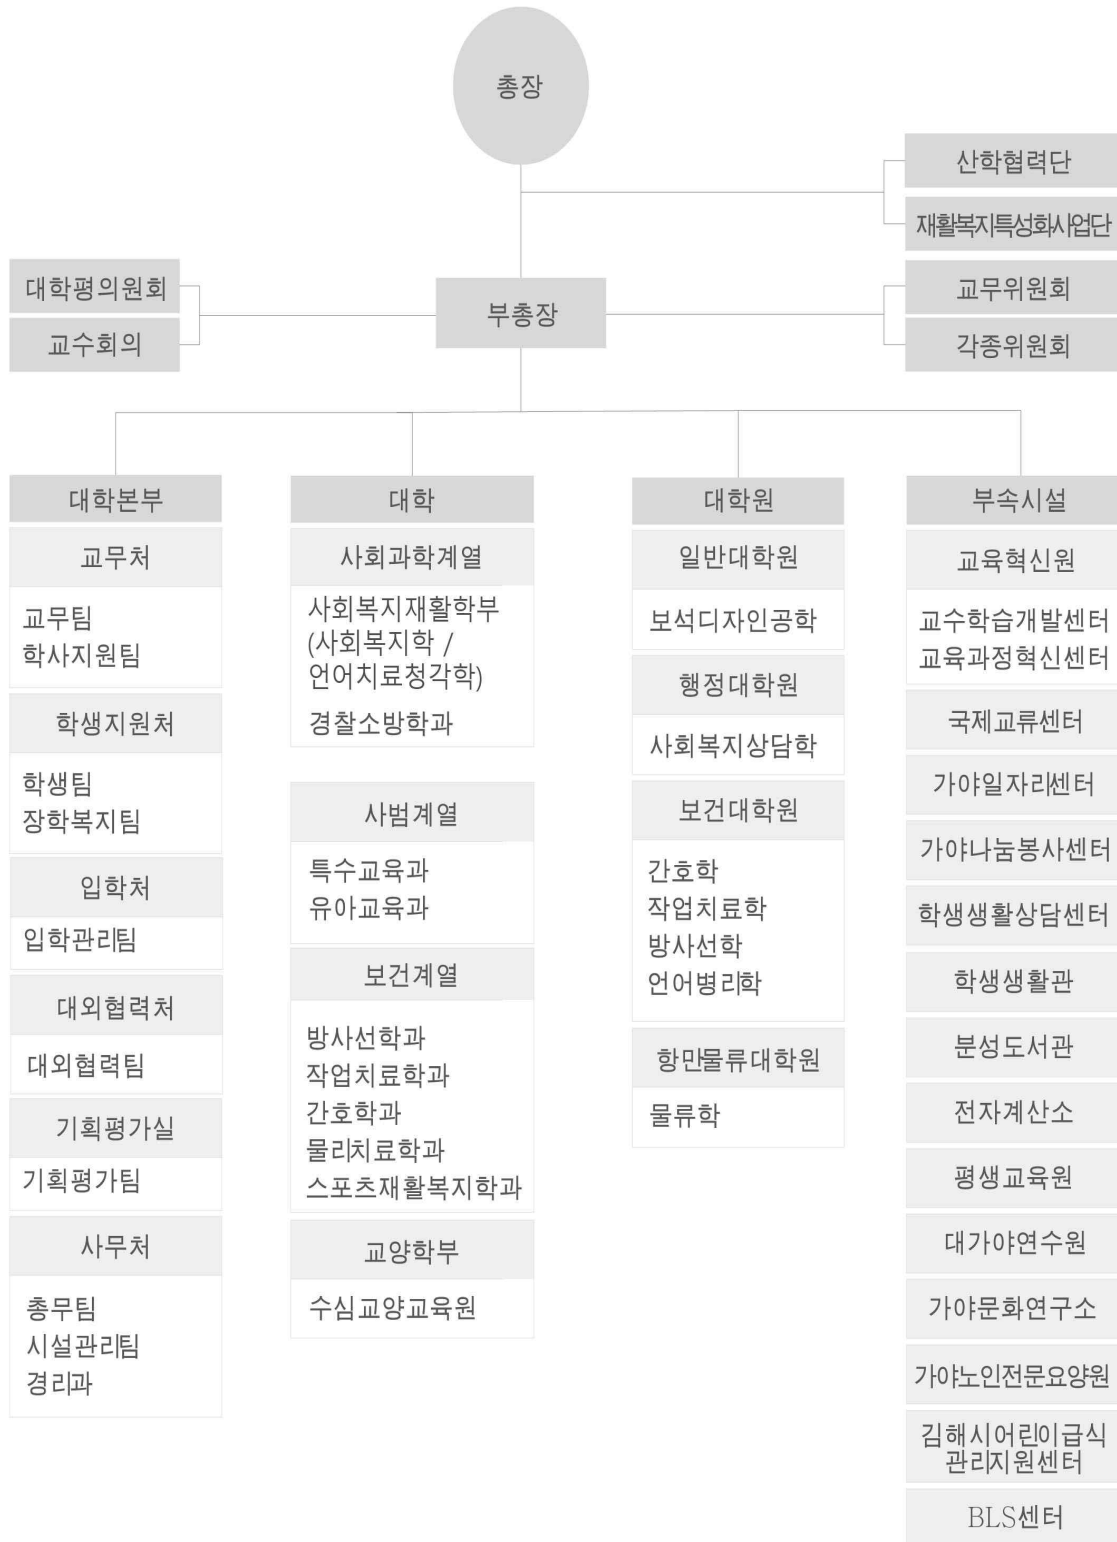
총장

산학협력단
재활복지특성화사업단

대학평의원회
교수회의

부총장

교무위원회
각종위원회

대학본부

교무처
교무팀
학사지원팀

학생지원처
학생팀
장학복지팀

입학처
입학관리팀

대외협력처
대외협력팀

기획평가실
기획평가팀

사무처
총무팀
시설관리팀
경리과

대학

사회과학계열
사회복지재활학부 (사회복지학 / 언어치료청각학)
경찰소방학과

사범계열
특수교육과
유아교육과

보건계열
방사선학과
작업치료학과
간호학과
물리치료학과
스포츠재활복지학과

교양학부
수심교양교육원

대학원

일반대학원
보석디자인공학

행정대학원
사회복지상담학

보건대학원
간호학
작업치료학
방사선학
언어병리학

항만물류대학원
물류학

부속시설

교육혁신원
교수학습개발센터
교육과정혁신센터

국제교류센터
가야일자리센터
가야나눔봉사센터
학생생활상담센터
학생생활관
분성도서관
전자계산소
평생교육원
대가야연수원
가야문화연구소
가야노인전문요양원
김해시어린이급식관리지원센터
BLS센터